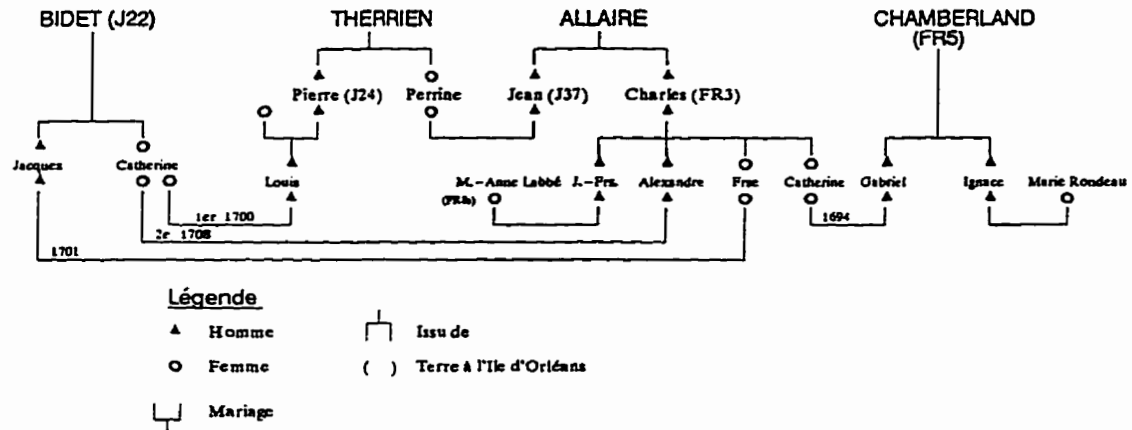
BIDET (J22)
THERRIEN
ALLAIRE
CHAMBERLAND (FR5)

Pierre (J24)
Perrine
Jean (J37)
Charles (FR3)

Jacques
Catherine
Louis
M.-Anne Labbé (FR6)
J.-Frs.
Alexandre
Frse
Catherine
Gabriel
Ignace
Marie Rondeau

1er 1700
2e 1708
1701
1694

Légende
▲ Homme
O Femme
Mariage
Issu de
( ) Terre à l'Ile d'Orléans